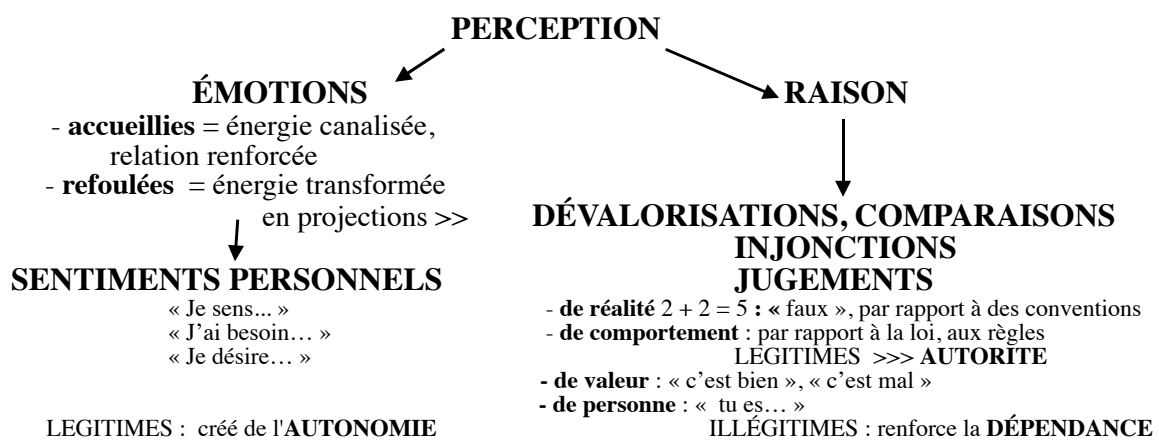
PERCEPTION

ÉMOTIONS

- accueillies = énergie canalisée, relation renforcée
- refoulées = énergie transformée en projections >>

SENTIMENTS PERSONNELS

« Je sens... »
« J'ai besoin… »
« Je désire… »

LEGITIMES : créé de l'AUTONOMIE

RAISON

DÉVALORISATIONS, COMPARAISONS
INJONCTIONS
JUGEMENTS

- de réalité $2 + 2 = 5$ : « faux », par rapport à des conventions
- de comportement : par rapport à la loi, aux règles
LEGITIMES >>> AUTORITE
- de valeur : « c'est bien », « c'est mal »
- de personne : « tu es… »

ILLÉGITIMES : renforce la DÉPENDANCE